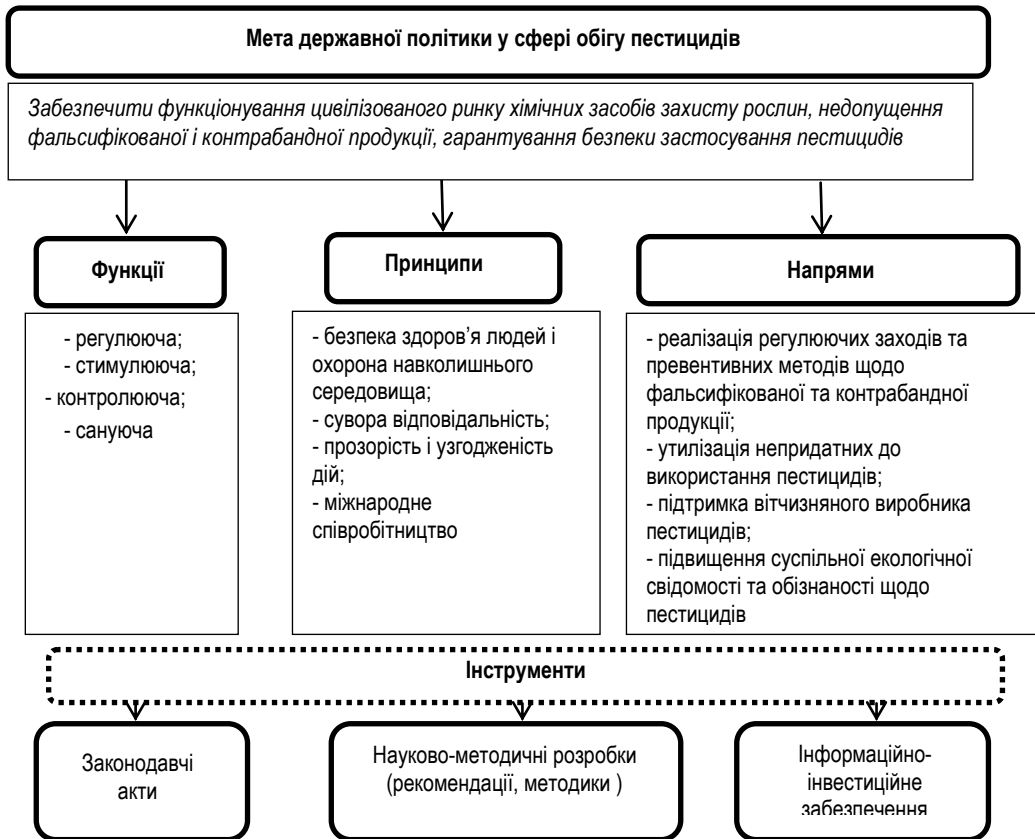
Мета державної політики у сфері обігу пестицидів

Забезпечити функціонування цивілізованого ринку хімічних засобів захисту рослин, недопущення фальсифікованої і контрабандної продукції, гарантування безпеки застосування пестицидів

Функції

- регулююча;
- стимулююча;
- контролююча;
- сануюча

Принципи

- безпека здоров'я людей і охорона навколишнього середовища;
- сувора відповідальність;
- прозорість і узгодженість дій;
- міжнародне співробітництво

Напрями

- реалізація регулюючих заходів та превентивних методів щодо фальсифікованої та контрабандної продукції;
- утилізація непридатних до використання пестицидів;
- підтримка вітчизняного виробника пестицидів;
- підвищення суспільної екологічної свідомості та обізнаності щодо пестицидів

Інструменти

Законодавчі акти

Науково-методичні розробки (рекомендації, методики )

Інформаційно-інвестиційне забезпечення